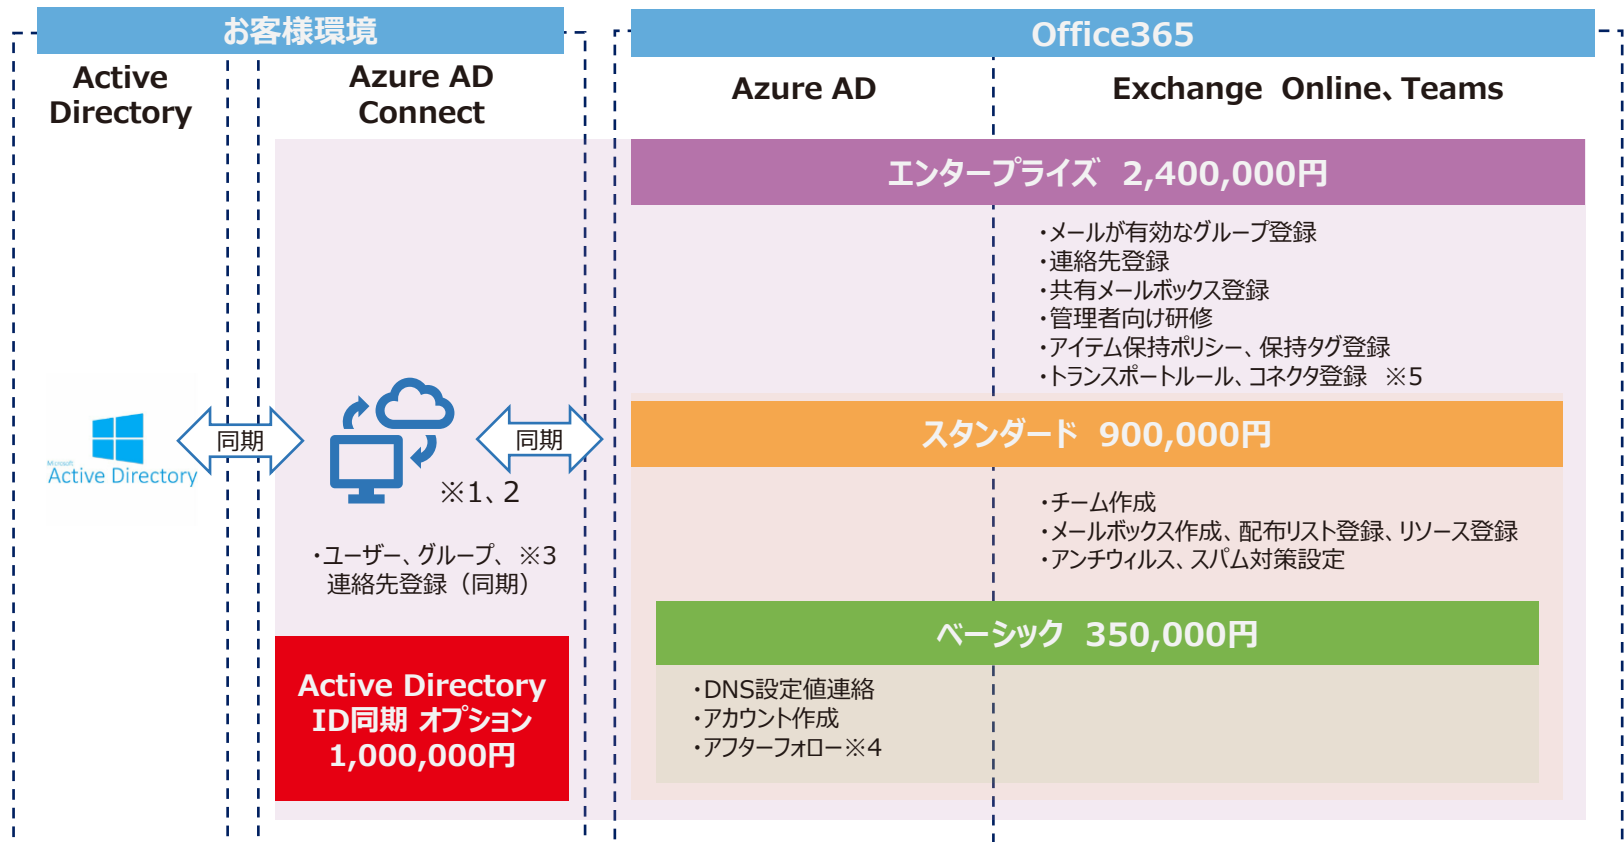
お客様環境

Active Directory

Azure AD Connect

Office365

Azure AD

Exchange Online、Teams

エンタープライズ 2,400,000円

・メールが有効なグループ登録
・連絡先登録
・共有メールボックス登録
・管理者向け研修
・アイテム保持ポリシー、保持タグ登録
・トランスポートルール、コネクタ登録 ※5

Microsoft Active Directory

同期

※1、2

同期

スタンダード 900,000円

・チーム作成
・メールボックス作成、配布リスト登録、リソース登録
・アンチウィルス、スパム対策設定

・ユーザー、グループ、※3 連絡先登録（同期）

ベーシック 350,000円

・DNS設定値連絡
・アカウント作成
・アフターフォロー※4

Active Directory ID同期 オプション 1,000,000円